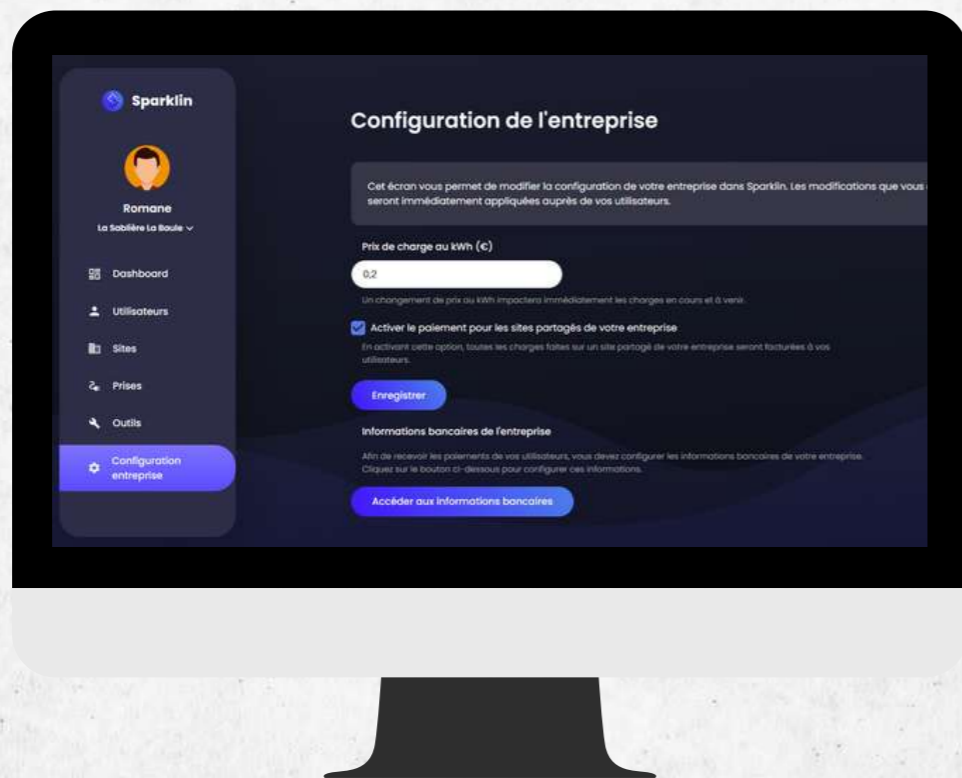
Sparklin

Romane
La Sablière La Baule

Dashboard
Utilisateurs
Sites
Prises
Outils
Configuration entreprise

Configuration de l'entreprise

Cet écran vous permet de modifier la configuration de votre entreprise dans Sparklin. Les modifications que vous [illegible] seront immédiatement appliquées auprès de vos utilisateurs.

Prix de charge au kWh (€)

0,2

Un changement de prix au kWh impactera immédiatement les charges en cours et à venir.

Activer le paiement pour les sites partagés de votre entreprise

En activant cette option, toutes les charges faites sur un site partagé de votre entreprise seront facturées à vos utilisateurs.

Enregistrer

Informations bancaires de l'entreprise

Afin de recevoir les paiements de vos utilisateurs, vous devez configurer les informations bancaires de votre entreprise. Cliquez sur le bouton ci-dessous pour configurer ces informations.

Accéder aux informations bancaires